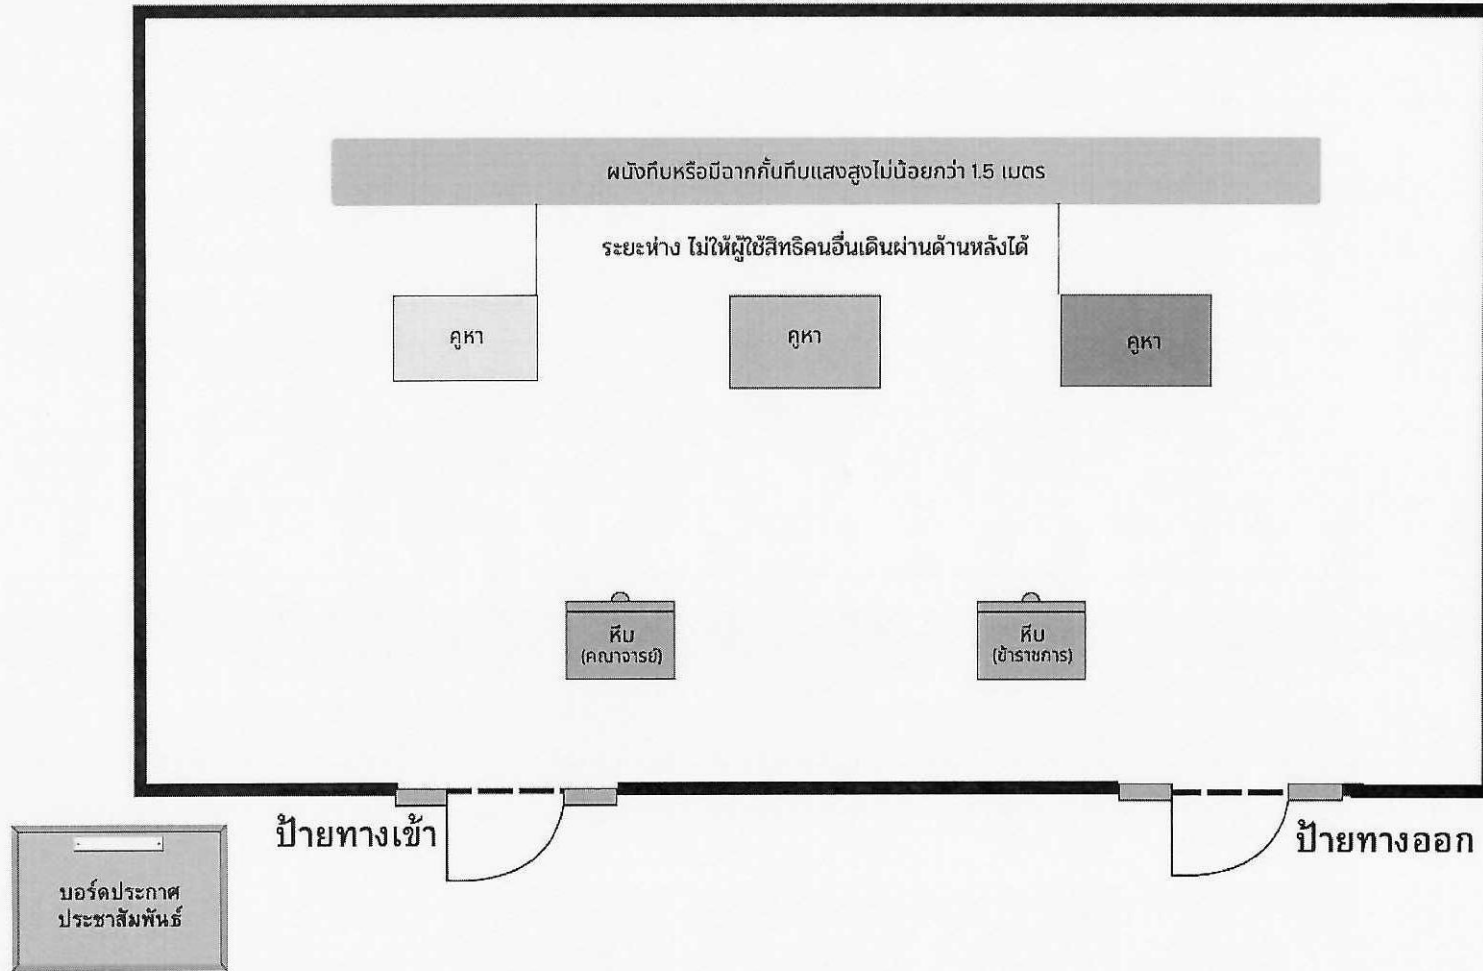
ผนังทึบหรือมีฉากกั้นทึบแสงสูงไม่น้อยกว่า 1.5 เมตร

ระยะห่าง ไม่ให้ผู้ใช้สิทธิคนอื่นเดินผ่านด้านหลังได้

คูหา

คูหา

คูหา

หีบ
(คณาจารย์)

หีบ
(ข้าราชการ)

ป้ายทางเข้า

ป้ายทางออก

บอร์ดประกาศ
ประชาสัมพันธ์